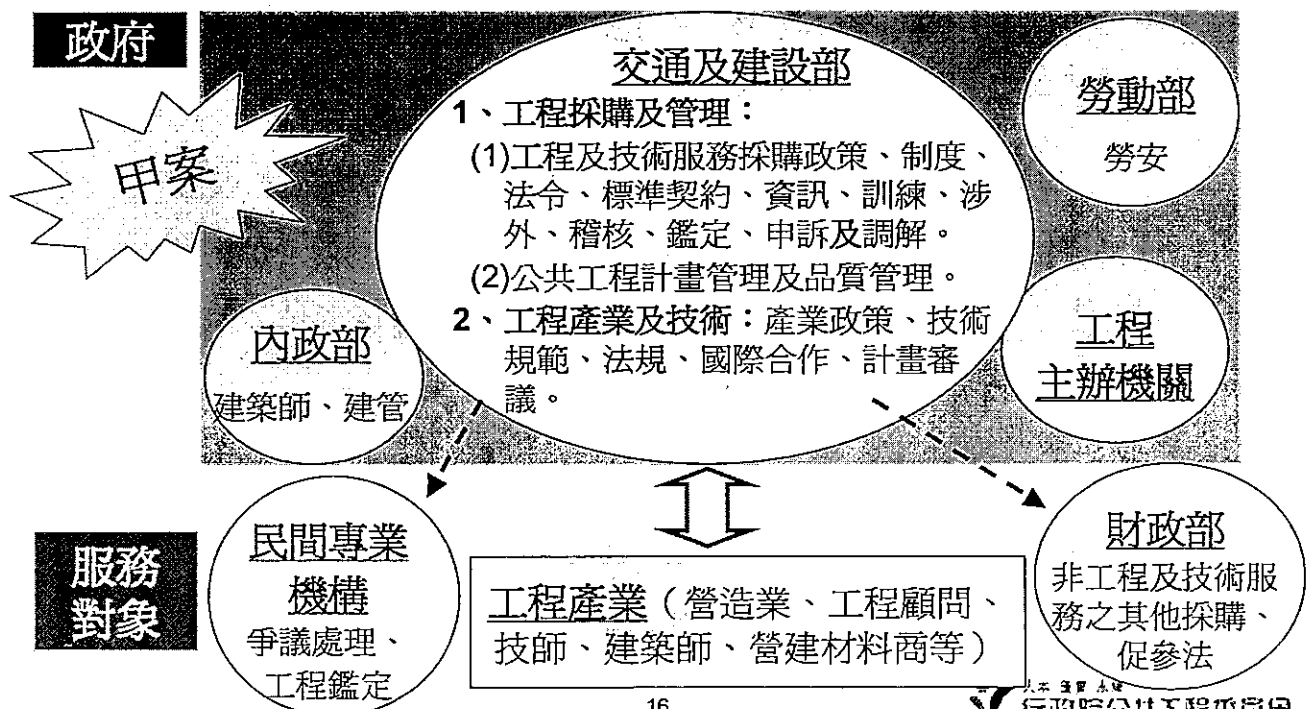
政府

甲案

交通及建設部

1、工程採購及管理：

(1)工程及技術服務採購政策、制度、法令、標準契約、資訊、訓練、涉外、稽核、鑑定、申訴及調解。

(2)公共工程計畫管理及品質管理。

2、工程產業及技術：產業政策、技術規範、法規、國際合作、計畫審議。

勞動部

勞安

內政部

建築師、建管

工程
主辦機關

服務
對象

民間專業
機構
爭議處理、
工程鑑定

工程產業（營造業、工程顧問、技師、建築師、營建材料商等）

財政部
非工程及技術服務之其他採購、促參法

16

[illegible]
行政院公共工程委員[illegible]